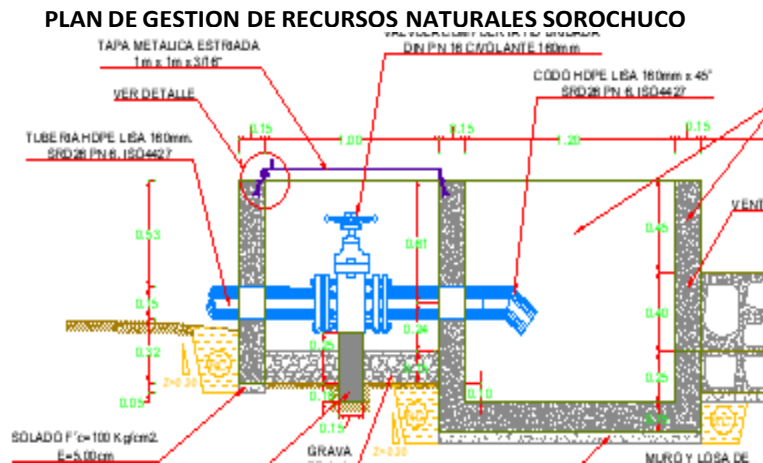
PLAN DE GESTION DE RECURSOS NATURALES SOROCHUCO

TAPA METALICA ESTRIADA
1m x 1m x 3/16"

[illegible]
DIN PN 16 C/VOLANTE 160mm

CODO HDPE LISA 160mm x 45°
SRD26 PN 6, ISO4427

VER DETALLE

TUBERIA HDPE LISA 160mm.
SRD26 PN 6, ISO4427

0.15
1.00
0.15
1.20
0.15

0.53
0.15
0.32
0.05

0.81
0.24
0.25
0.10
0.15
0.10

0.45
0.40
0.25
0.10

Z=0.30
Z=0.30

VENT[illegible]

SOLADO F'c=100 Kg/cm2.
E=5.00cm

GRAVA

MURO Y LOSA DE